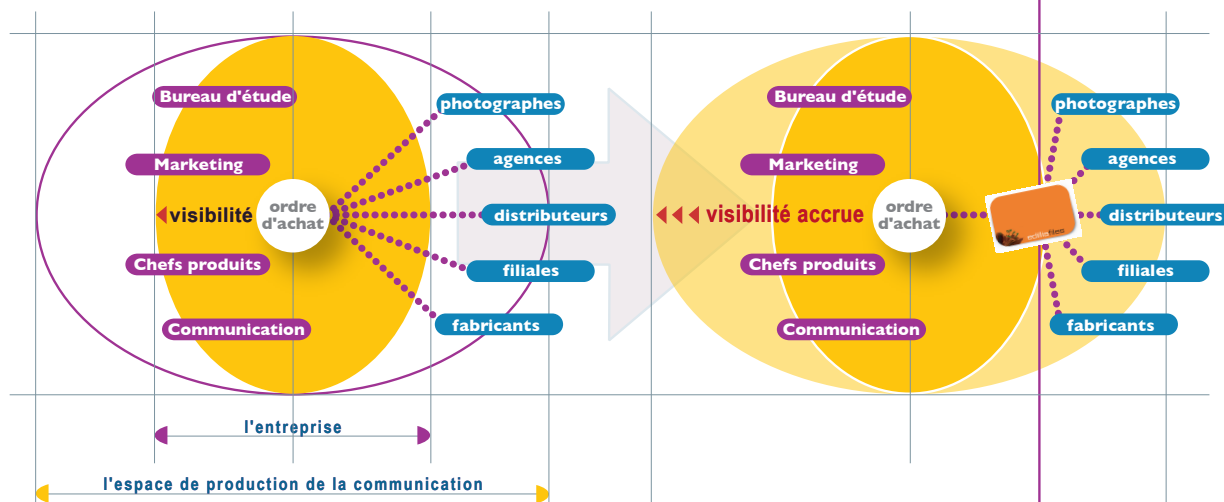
Bureau d'étude
Marketing
visibilité
ordre d'achat
Chefs produits
Communication
photographes
agences
distributeurs
filiales
fabricants

l'entreprise

l'espace de production de la communication

Bureau d'étude
Marketing
visibilité accrue
ordre d'achat
Chefs produits
Communication
photographes
agences
distributeurs
filiales
fabricants